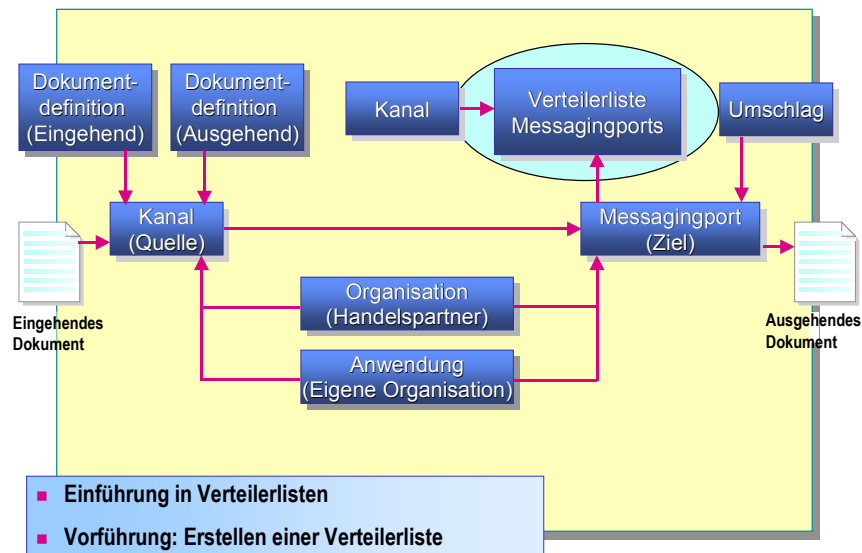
Dokumentdefinition (Eingehend)

Dokumentdefinition (Ausgehend)

Kanal

Verteilerliste Messagingports

Umschlag

Kanal (Quelle)

Messagingport (Ziel)

Eingehendes Dokument

Organisation (Handelspartner)

Anwendung (Eigene Organisation)

Ausgehendes Dokument

- Einführung in Verteilerlisten
- Vorführung: Erstellen einer Verteilerliste